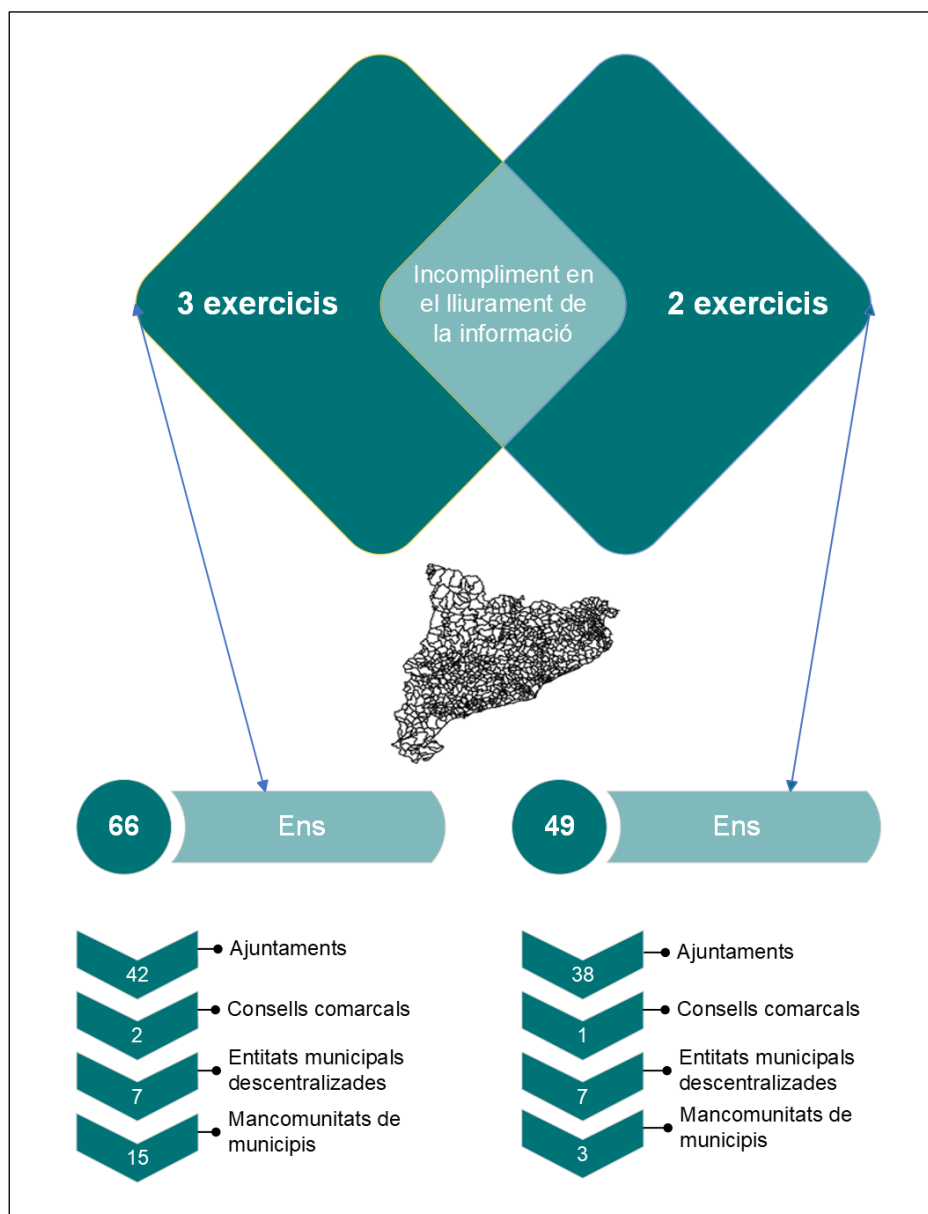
3 exercicis

Incompliment en el lliurament de la informació

2 exercicis

66

Ens

42
Ajuntaments

2
Consells comarcals

7
Entitats municipals descentralizades

15
Mancomunitats de municipis

49

Ens

38
Ajuntaments

1
Consells comarcals

7
Entitats municipals descentralizades

3
Mancomunitats de municipis